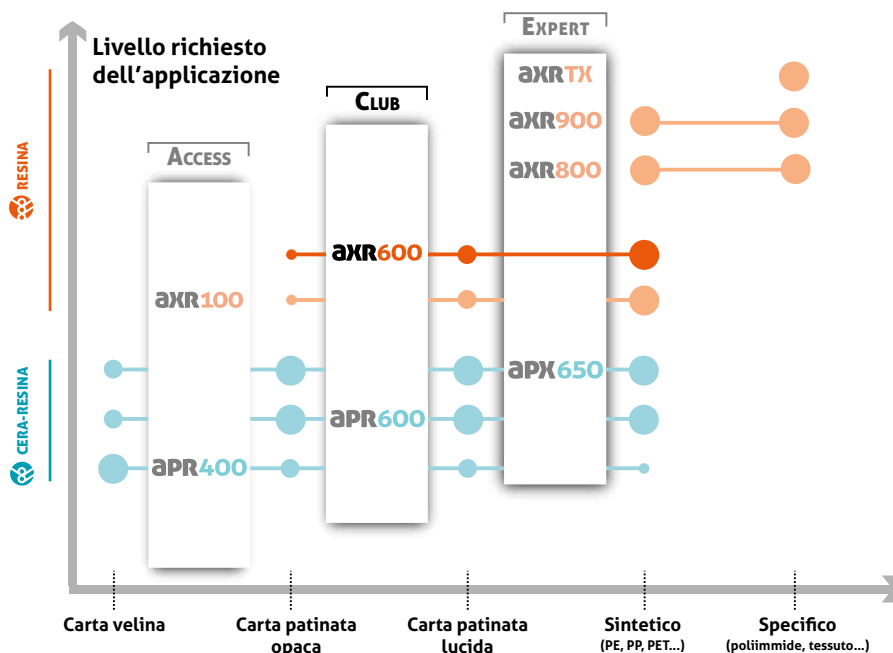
Livello richiesto dell'applicazione

EXPERT
CLUB
ACCESS

RESINA
CERA-RESINA

AXRTX
AXR900
AXR800
AXR600
AXR100
APX650
APR600
APR400

Carta velina
Carta patinata opaca
Carta patinata lucida
Sintetico (PE, PP, PET...)
Specifico (poliimmide, tessuto...)